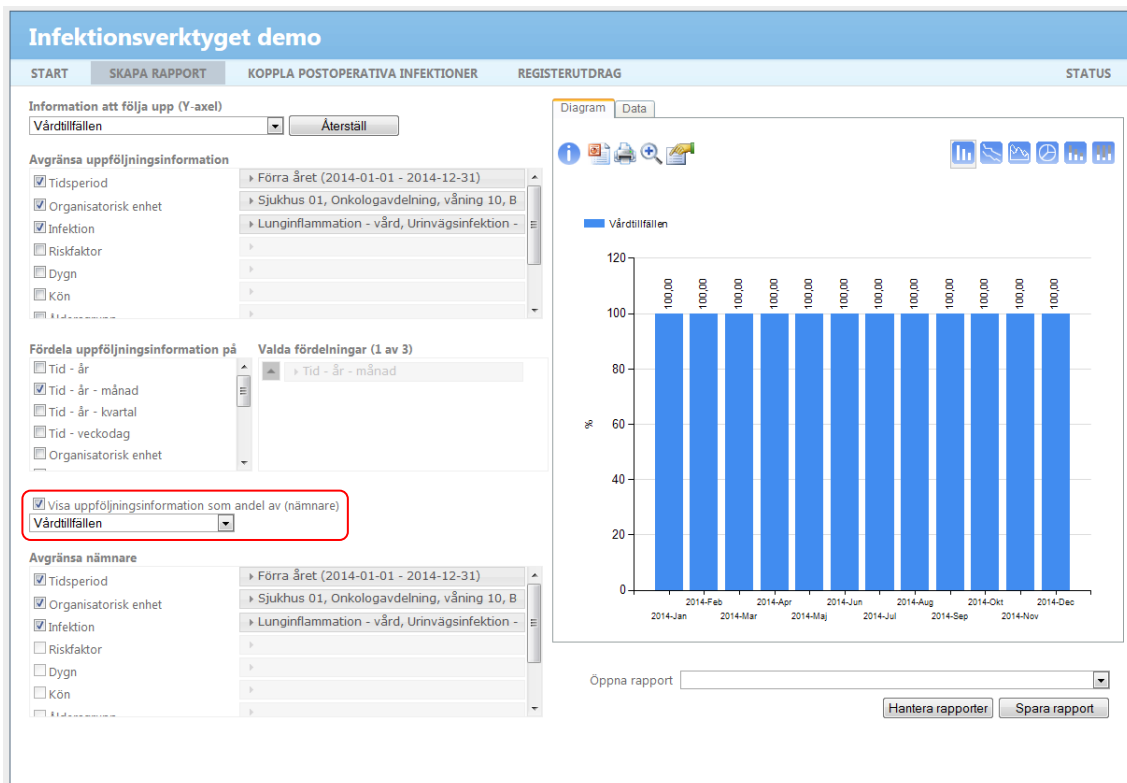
Infektionsverktyget demo

START SKAPA RAPPORT KOPPLA POSTOPERATIVA INFEKTIONER REGISTERUTDRAG STATUS

Information att följa upp (Y-axel)
Vårdtillfällen
Återställ

Avgränsa uppföljningsinformation
Tidsperiod
Organisatorisk enhet
Infektion
Riskfaktor
Dygn
Kön
Förra året (2014-01-01 - 2014-12-31)
Sjukhus 01, Onkologavdelning, våning 10, B
Lunginflammation - vård, Urinvägsinfektion -

Fördela uppföljningsinformation på
Tid - år
Tid - år - månad
Tid - år - kvartal
Tid - veckodag
Organisatorisk enhet

Valda fördelningar (1 av 3)
Tid - år - månad

Visa uppföljningsinformation som andel av (nämnare)
Vårdtillfällen

Avgränsa nämnare
Tidsperiod
Organisatorisk enhet
Infektion
Riskfaktor
Dygn
Kön
Förra året (2014-01-01 - 2014-12-31)
Sjukhus 01, Onkologavdelning, våning 10, B
Lunginflammation - vård, Urinvägsinfektion -

Diagram Data

Vårdtillfällen

120
100
80
60
40
20
0
%

100,00 100,00 100,00 100,00 100,00 100,00 100,00 100,00 100,00 100,00 100,00 100,00

2014-Jan 2014-Feb 2014-Mar 2014-Apr 2014-Maj 2014-Jun 2014-Jul 2014-Aug 2014-Sep 2014-Okt 2014-Nov 2014-Dec

Öppna rapport
Hantera rapporter
Spara rapport